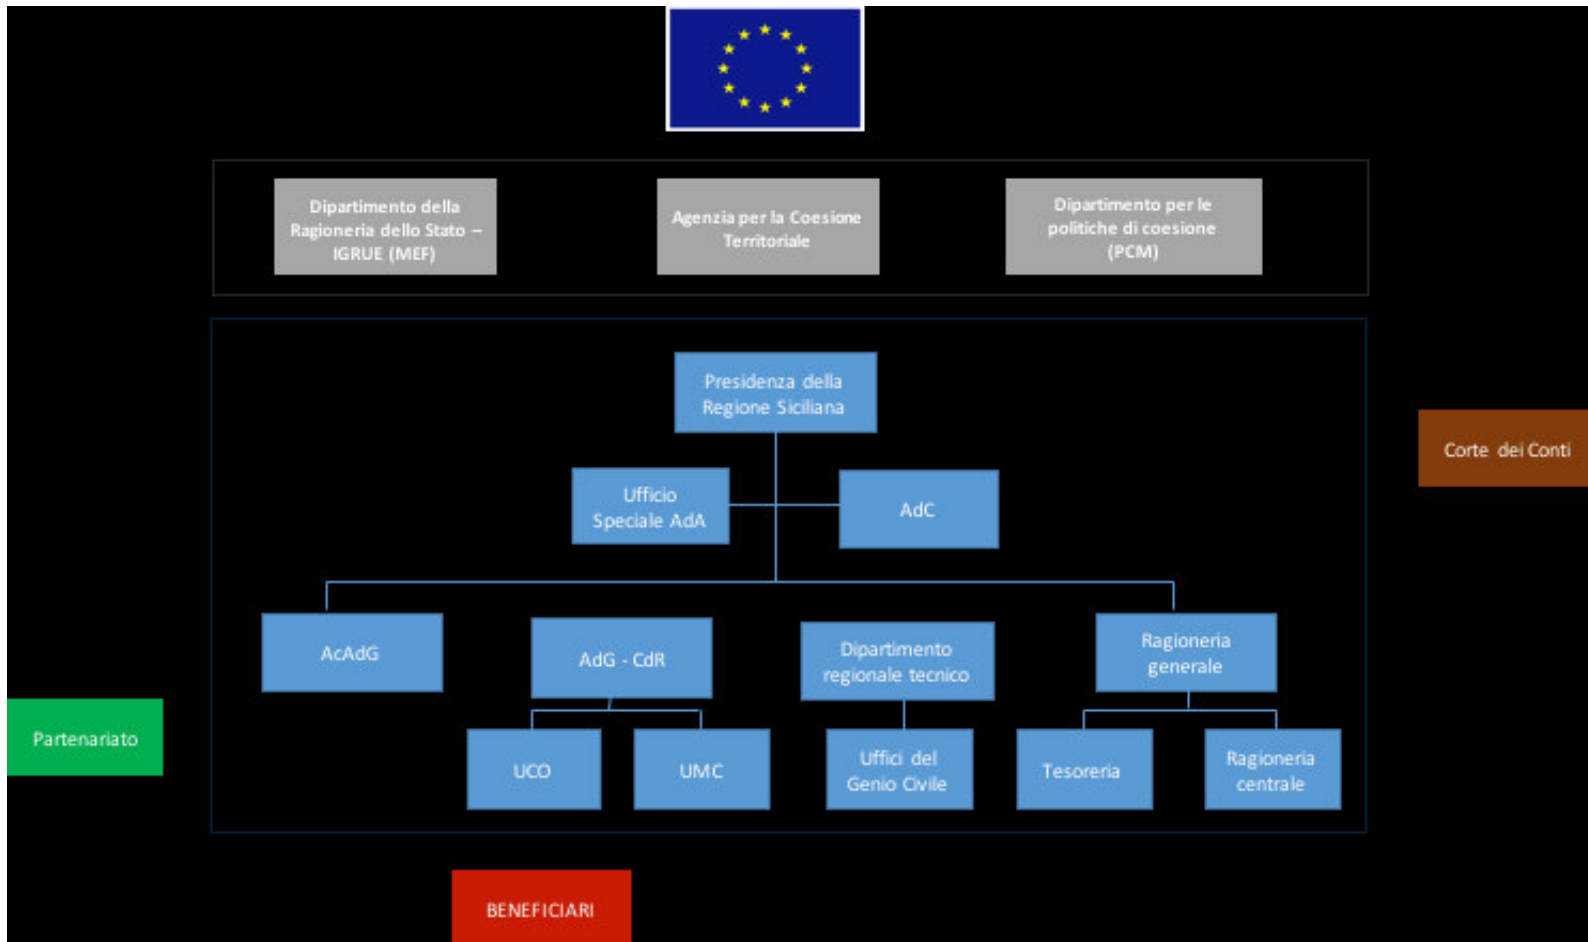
Dipartimento della Ragioneria dello Stato – IGRUE (MEF)

Agenzia per la Coesione Territoriale

Dipartimento per le politiche di coesione (PCM)

Presidenza della Regione Siciliana

Ufficio Speciale AdA

AdC

Corte dei Conti

AcAdG

AdG - CdR

Dipartimento regionale tecnico

Ragioneria generale

Partenariato

UCO

UMC

Uffici del Genio Civile

Tesoreria

Ragioneria centrale

BENEFICIARI